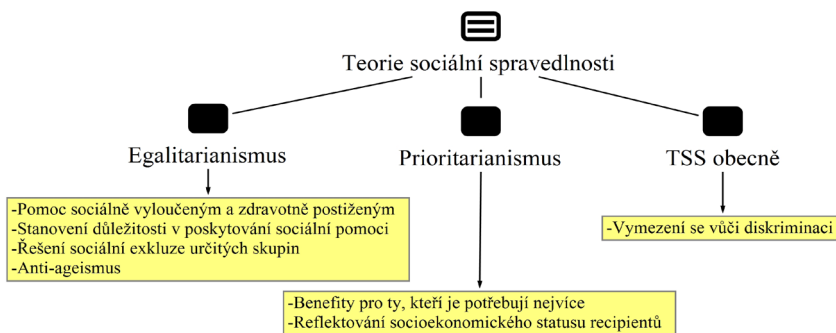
Teorie sociální spravedlnosti

Egalitarianismus

-Pomoc sociálně vyloučeným a zdravotně postiženým
-Stanovení důležitosti v poskytování sociální pomoci
-Řešení sociální exkluze určitých skupin
-Anti-ageismus

Prioritarianismus

-Benefity pro ty, kteří je potřebují nejvíce
-Reflektování socioekonomického statusu recipientů

TSS obecně

-Vymezení se vůči diskriminaci